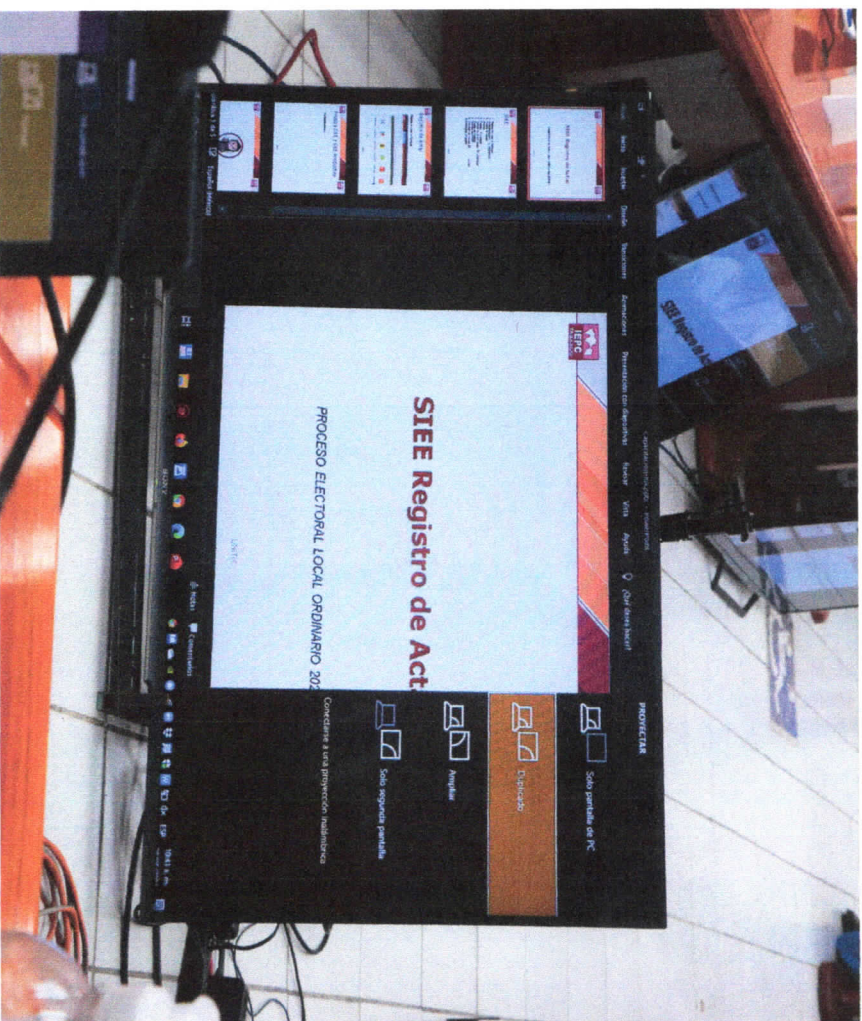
IEPC

SIEE Registro de Act

PROCESO ELECTORAL LOCAL ORDINARIO 20

Archivo Inicio Insertar Diseño Transiciones Animaciones Presentación con diapositivas Revisar Vista Ayuda ¿Qué desea hacer?

PROYECTAR

Solo pantalla de PC

Duplicado

Ampliar

Solo segunda pantalla

Conectarse a una proyección inalámbrica

Notas Comentarios

SIEE Registro de Act